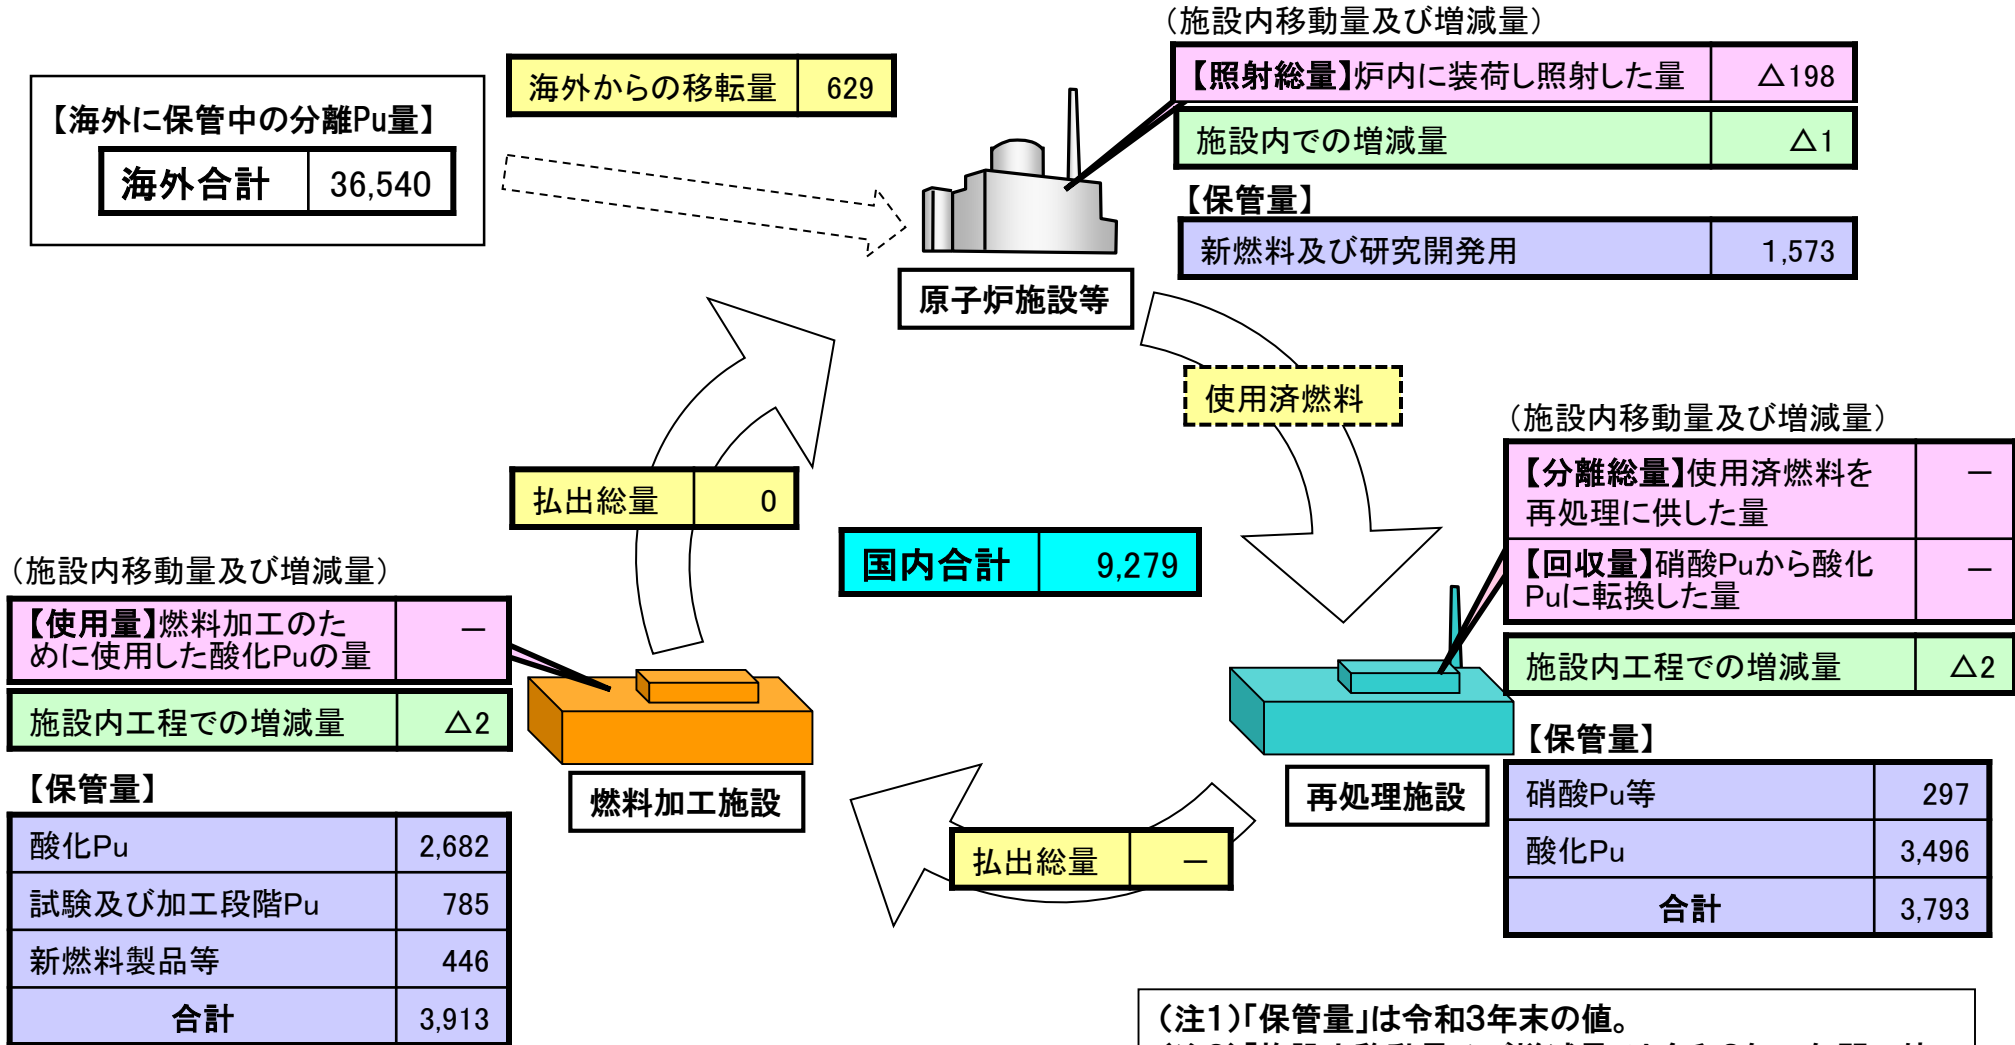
【海外に保管中の分離Pu量】

| 海外合計 | 36,540 |
|---|---|

| 海外からの移転量 | 629 |
|---|---|

（施設内移動量及び増減量）

| 【照射総量】炉内に装荷し照射した量 | △198 |
|---|---|
| 施設内での増減量 | △1 |

【保管量】

| 新燃料及び研究開発用 | 1,573 |
|---|---|

原子炉施設等

使用済燃料

（施設内移動量及び増減量）

| 【分離総量】使用済燃料を再処理に供した量 | — |
|---|---|
| 【回収量】硝酸Puから酸化Puに転換した量 | — |
| 施設内工程での増減量 | △2 |

【保管量】

| 硝酸Pu等 | 297 |
|---|---|
| 酸化Pu | 3,496 |
| 合計 | 3,793 |

再処理施設

| 払出総量 | 0 |
|---|---|

| 国内合計 | 9,279 |
|---|---|

（施設内移動量及び増減量）

| 【使用量】燃料加工のために使用した酸化Puの量 | — |
|---|---|
| 施設内工程での増減量 | △2 |

【保管量】

| 酸化Pu | 2,682 |
|---|---|
| 試験及び加工段階Pu | 785 |
| 新燃料製品等 | 446 |
| 合計 | 3,913 |

燃料加工施設

| 払出総量 | — |
|---|---|

（注1）「保管量」は令和3年末の値。
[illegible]